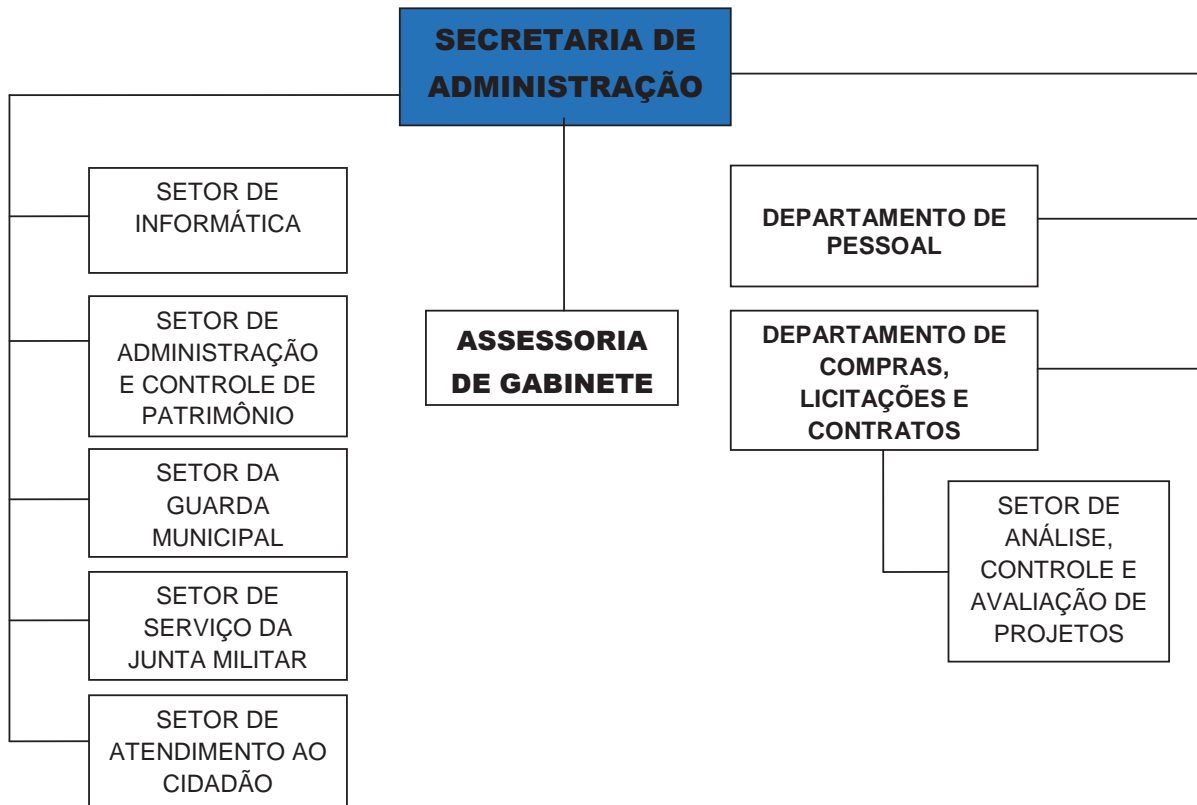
SECRETARIA DE ADMINISTRAÇÃO

SETOR DE INFORMÁTICA

SETOR DE ADMINISTRAÇÃO E CONTROLE DE PATRIMÔNIO

SETOR DA GUARDA MUNICIPAL

SETOR DE SERVIÇO DA JUNTA MILITAR

SETOR DE ATENDIMENTO AO CIDADÃO

ASSESSORIA DE GABINETE

DEPARTAMENTO DE PESSOAL

DEPARTAMENTO DE COMPRAS, LICITAÇÕES E CONTRATOS

SETOR DE ANÁLISE, CONTROLE E AVALIAÇÃO DE PROJETOS